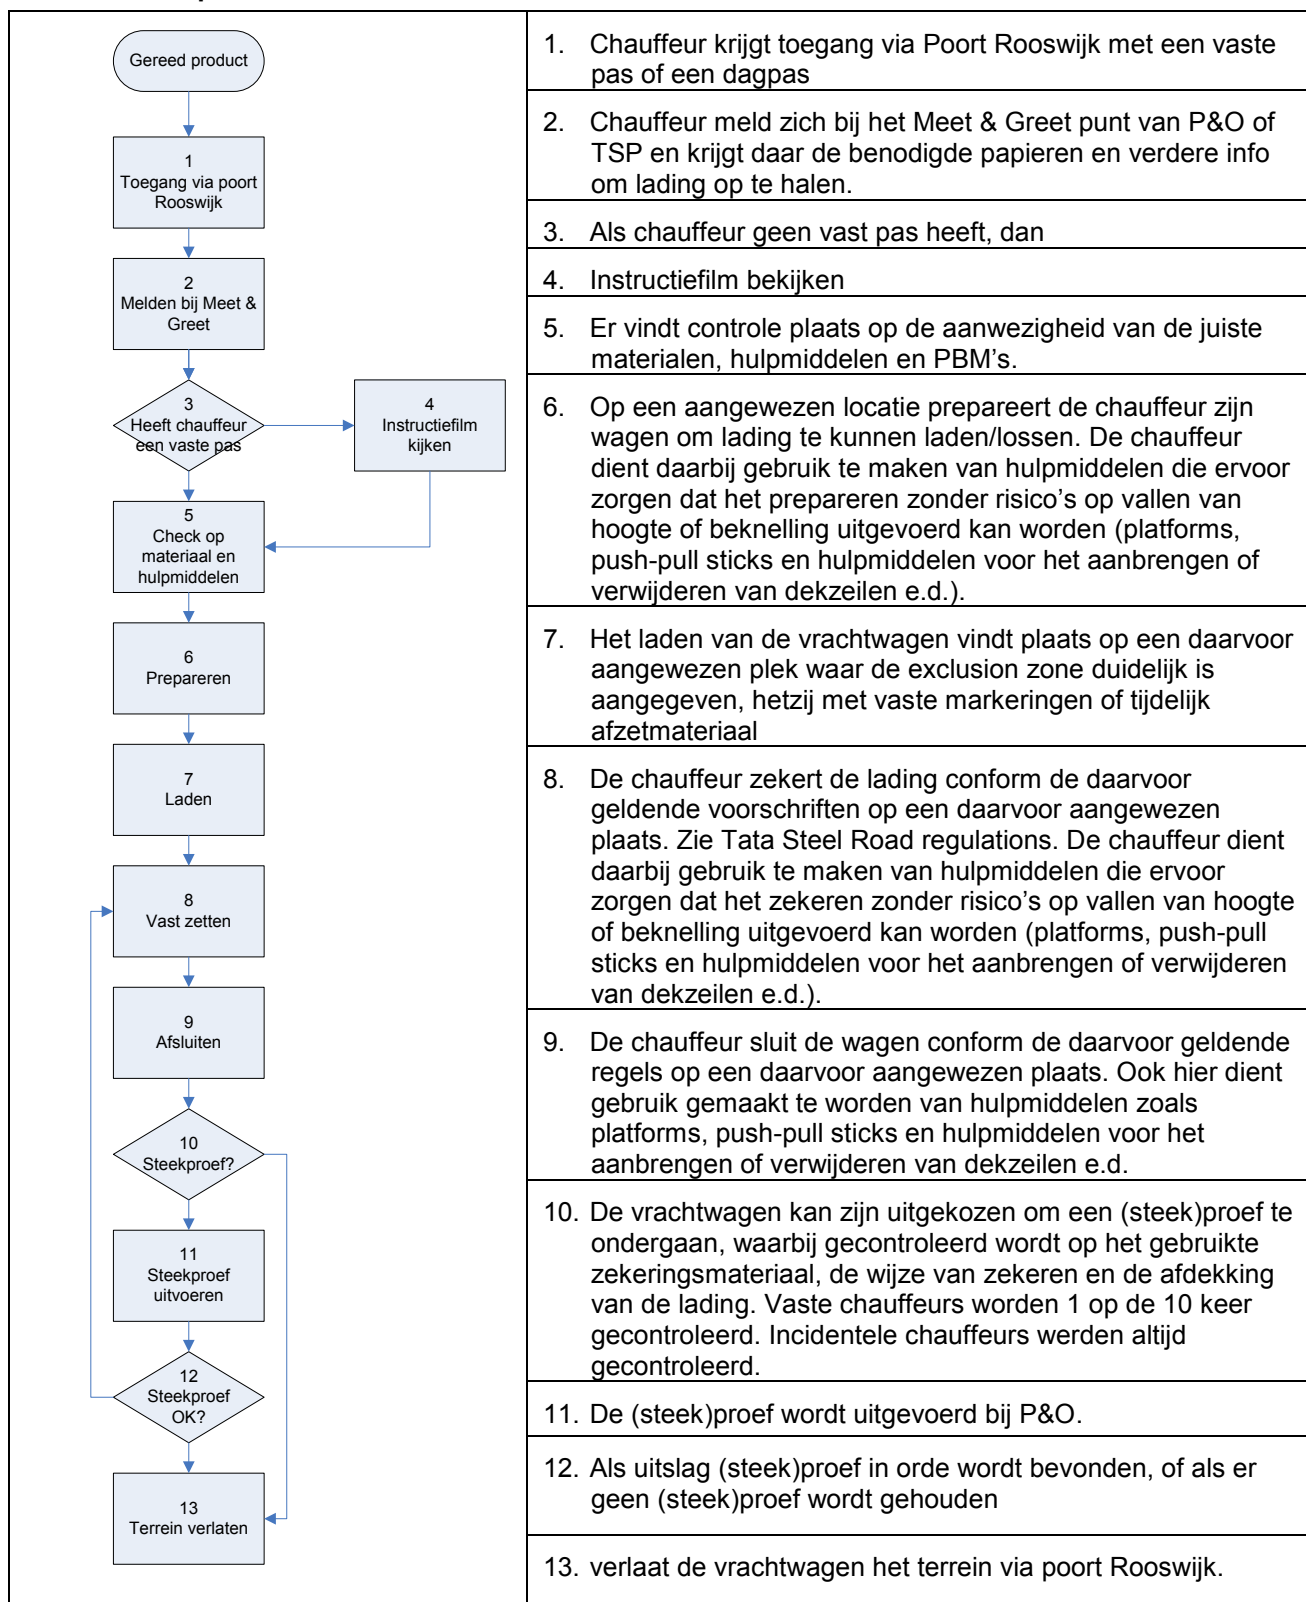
Gereed product

1
Toegang via poort Rooswijk

2
Melden bij Meet & Greet

3
Heeft chauffeur een vaste pas

4
Instructiefilm kijken

5
Check op materiaal en hulpmiddelen

6
Prepareren

7
Laden

8
Vast zetten

9
Afsluiten

10
Steekproef?

11
Steekproef uitvoeren

12
Steekproef OK?

13
Terrein verlaten

1. Chauffeur krijgt toegang via Poort Rooswijk met een vaste pas of een dagpas

2. Chauffeur meld zich bij het Meet & Greet punt van P&O of TSP en krijgt daar de benodigde papieren en verdere info om lading op te halen.

3. Als chauffeur geen vast pas heeft, dan

4. Instructiefilm bekijken

5. Er vindt controle plaats op de aanwezigheid van de juiste materialen, hulpmiddelen en PBM's.

6. Op een aangewezen locatie prepareert de chauffeur zijn wagen om lading te kunnen laden/lossen. De chauffeur dient daarbij gebruik te maken van hulpmiddelen die ervoor zorgen dat het prepareren zonder risico's op vallen van hoogte of beknelling uitgevoerd kan worden (platforms, push-pull sticks en hulpmiddelen voor het aanbrengen of verwijderen van dekzeilen e.d.).

7. Het laden van de vrachtwagen vindt plaats op een daarvoor aangewezen plek waar de exclusion zone duidelijk is aangegeven, hetzij met vaste markeringen of tijdelijk afzetmateriaal

8. De chauffeur zekert de lading conform de daarvoor geldende voorschriften op een daarvoor aangewezen plaats. Zie Tata Steel Road regulations. De chauffeur dient daarbij gebruik te maken van hulpmiddelen die ervoor zorgen dat het zekeren zonder risico's op vallen van hoogte of beknelling uitgevoerd kan worden (platforms, push-pull sticks en hulpmiddelen voor het aanbrengen of verwijderen van dekzeilen e.d.).

9. De chauffeur sluit de wagen conform de daarvoor geldende regels op een daarvoor aangewezen plaats. Ook hier dient gebruik gemaakt te worden van hulpmiddelen zoals platforms, push-pull sticks en hulpmiddelen voor het aanbrengen of verwijderen van dekzeilen e.d.

10. De vrachtwagen kan zijn uitgekozen om een (steek)proef te ondergaan, waarbij gecontroleerd wordt op het gebruikte zekeringsmateriaal, de wijze van zekeren en de afdekking van de lading. Vaste chauffeurs worden 1 op de 10 keer gecontroleerd. Incidentele chauffeurs werden altijd gecontroleerd.

11. De (steek)proef wordt uitgevoerd bij P&O.

12. Als uitslag (steek)proef in orde wordt bevonden, of als er geen (steek)proef wordt gehouden

13. verlaat de vrachtwagen het terrein via poort Rooswijk.